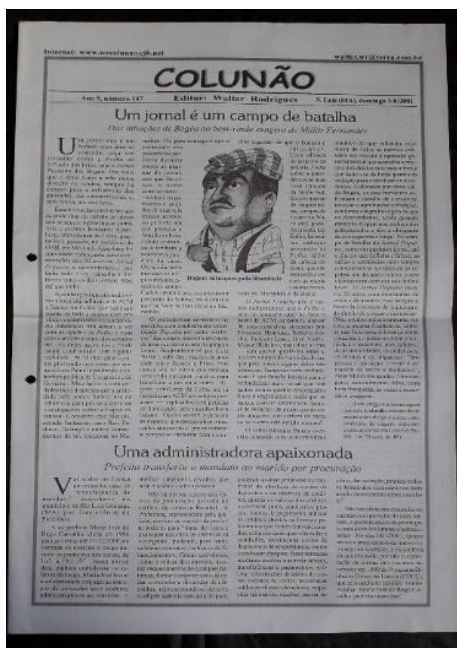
Internet: www.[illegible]

COLUNÃO

Ano 5, número 147 Editor: Walter Rodrigues S. Luís (MA), domingo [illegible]

Um jornal é um campo de batalha

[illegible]

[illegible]

Uma administradora apaixonada

Prefeita transferiu o mandato ao marido por procuração

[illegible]